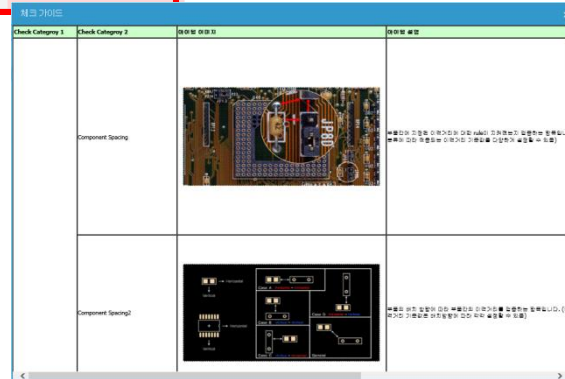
체크 가이드

| Check Categroy 1 | Check Categroy 2 | 아이템 이미지 | 아이템 설명 |
|---|---|---|---|
| | Component Spacing | JP80 | 부품이 지정한 이격거리에 대한 rule이 지켜졌는지 검증하는 항목입니다. 부품의 각각 외형 이격거리 기준을 다양하게 설정할 수 있음 |
| | Component Spacing2 | Horizontal, Vertical, Horizontal, Vertical, Case A, Case B, Case C, Case D, Reverse | 부품의 배치 방향에 따른 부품간의 이격거리를 검증하는 항목입니다. (각 기준은 배치방향에 따라 설정할 수 있음) |